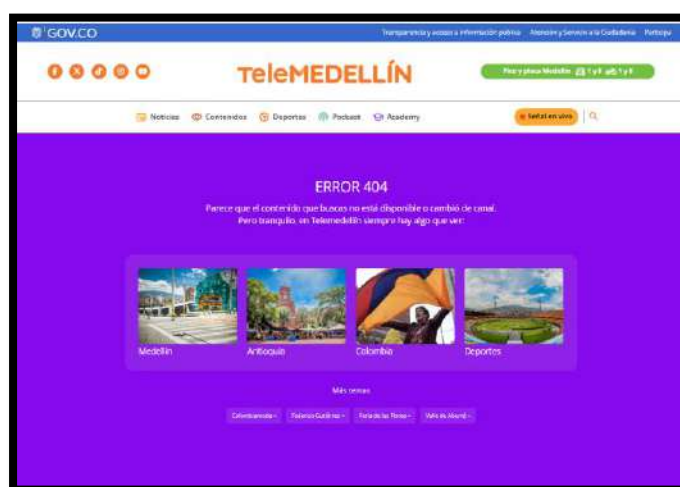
GOV.CO

Transparencia y acceso a información pública   Atención y Servicio a la Ciudadanía   Participa

TeleMEDELLÍN

Pico y placa Medellín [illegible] 1 y 8 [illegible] 1 y 8

Noticias   Contenidos   Deportes   Podcast   Academy

Señal en vivo

ERROR 404

Parece que el contenido que buscas no está disponible o cambió de canal. Pero tranquilo, en Telemedellín siempre hay algo que ver.

Medellín

Antioquia

Colombia

Deportes

Más temas

Colombianeando   Federico Gutiérrez   Feria de las Flores   Valle de Aburrá